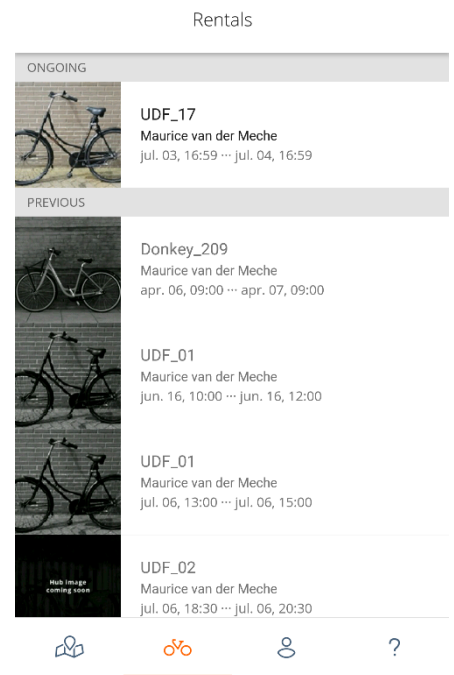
Rentals

ONGOING

UDF_17
Maurice van der Meche
jul. 03, 16:59 ··· jul. 04, 16:59

PREVIOUS

Donkey_209
Maurice van der Meche
apr. 06, 09:00 ··· apr. 07, 09:00

UDF_01
Maurice van der Meche
jun. 16, 10:00 ··· jun. 16, 12:00

UDF_01
Maurice van der Meche
jul. 06, 13:00 ··· jul. 06, 15:00

Hub image coming soon

UDF_02
Maurice van der Meche
jul. 06, 18:30 ··· jul. 06, 20:30

?